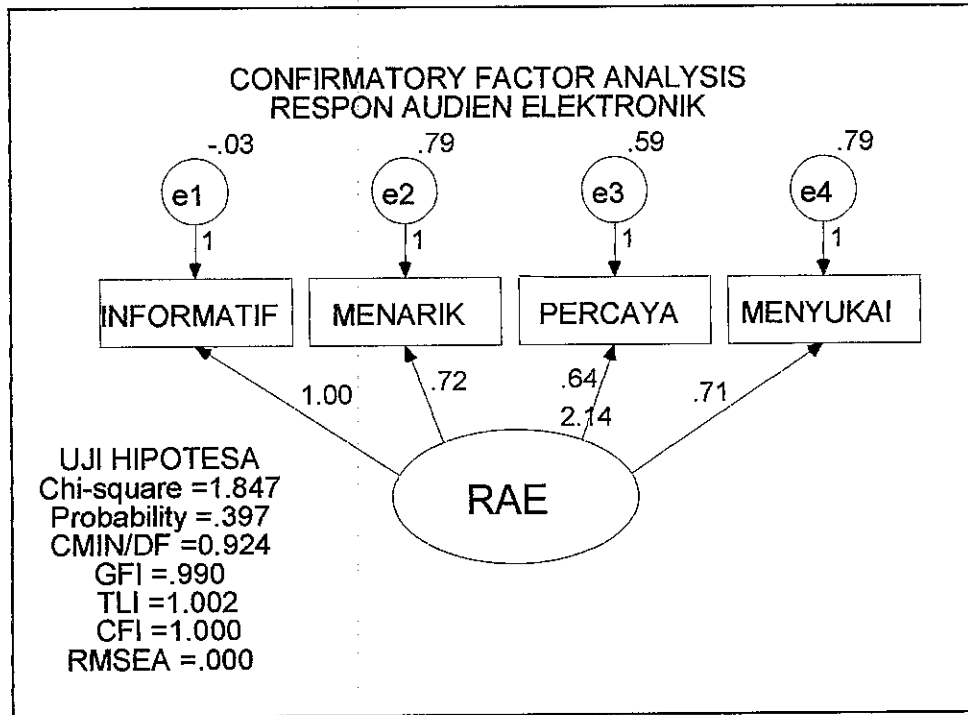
CONFIRMATORY FACTOR ANALYSIS
RESPON AUDIEN ELEKTRONIK

-.03
e1
1
INFORMATIF

.79
e2
1
MENARIK

.59
e3
1
PERCAYA

.79
e4
1
MENYUKAI

1.00
.72
.64
2.14
.71

RAE

UJI HIPOTESA
Chi-square =1.847
Probability =.397
CMIN/DF =0.924
GFI =.990
TLI =1.002
CFI =1.000
RMSEA =.000